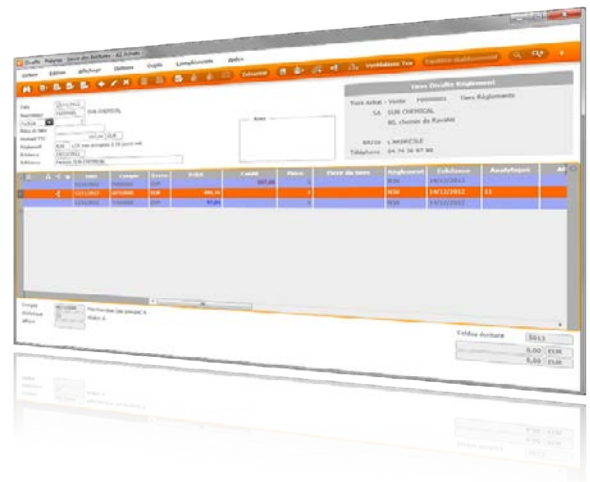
Fichier Édition Affichage Options Outils Compléments Aide

Tiers Doublés Règlement

Tiers Achat - Vente 0000001 Tiers Règlements

SA SUN CHEMICAL

86, chemin de Ryvalet

69150 L'ANDRICLE

Téléphone 04 74 56 87 90

Date 01/11/2012

Fournisseur SUN CHEMICAL

Notes

Compte

Crédit

Règlement

Échéance

Analytique

507,00

14/12/2012

Soldes écriture

5013

0,00 EUR

0,00 EUR